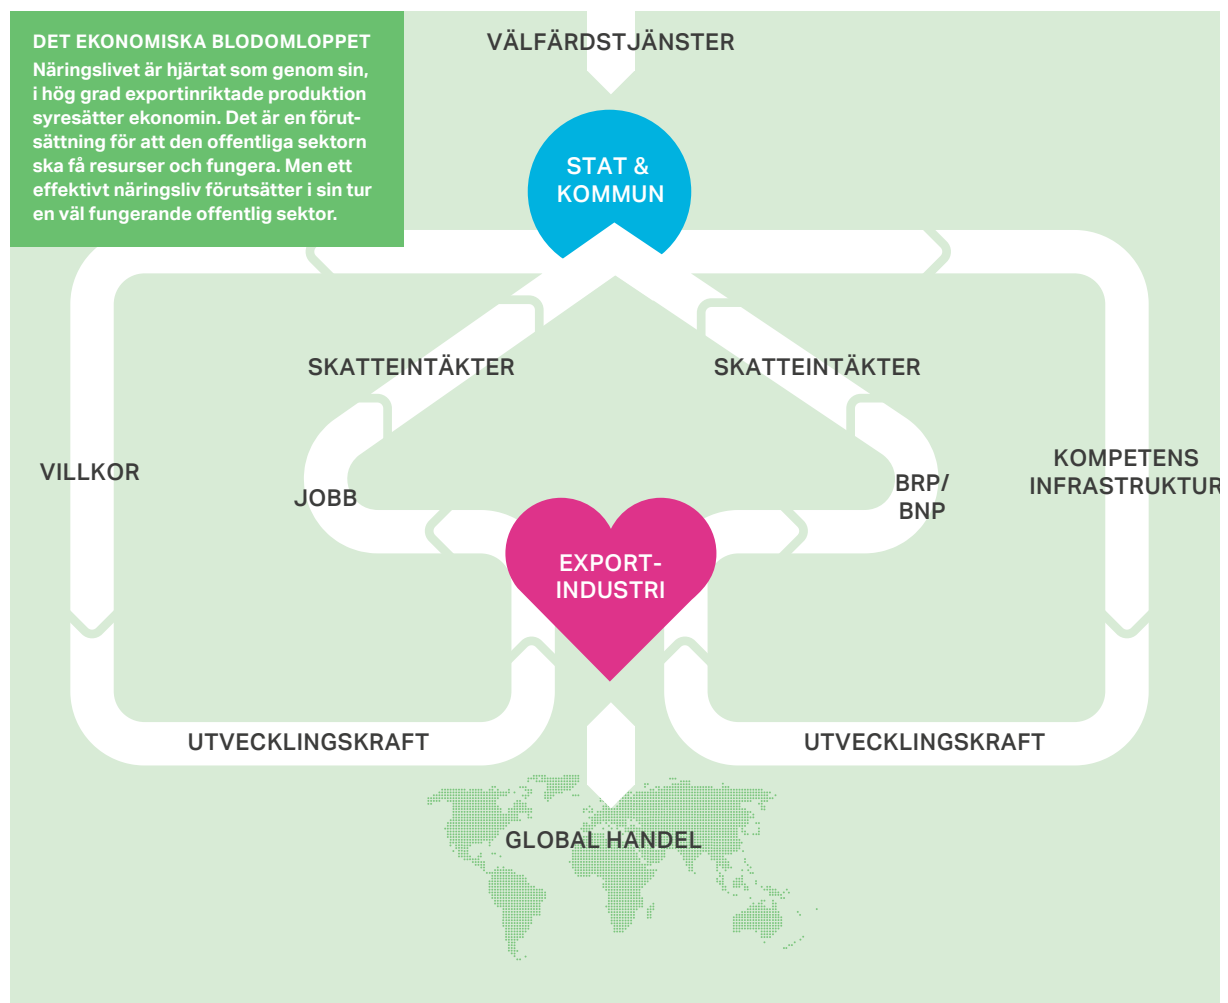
DET EKONOMISKA BLODOMLOPPET
Näringslivet är hjärtat som genom sin, i hög grad exportinriktade produktion syresätter ekonomin. Det är en förutsättning för att den offentliga sektorn ska få resurser och fungera. Men ett effektivt näringsliv förutsätter i sin tur en väl fungerande offentlig sektor.

VÄLFÄRDSTJÄNSTER

STAT & KOMMUN

SKATTEINTÄKTER

SKATTEINTÄKTER

VILLKOR

JOBB

BRP/ BNP

KOMPETENS INFRASTRUKTUR

EXPORT-INDUSTRI

UTVECKLINGSKRAFT

UTVECKLINGSKRAFT

GLOBAL HANDEL